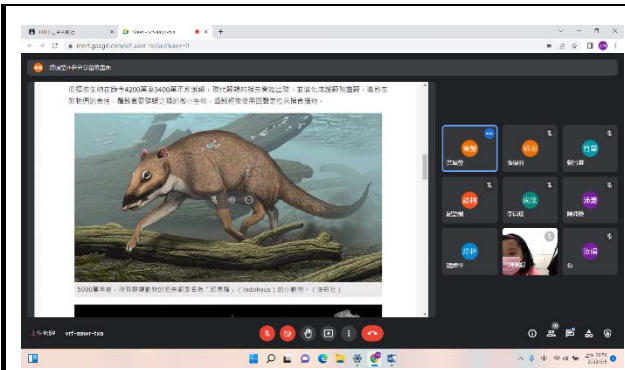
meet.google.com/vrf-aswr-txa

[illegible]

在始新世時期(約5600萬至3400萬年前)現代鯨類的祖先開始出現。演化成鯨類的過程，通常在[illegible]

5000萬年前，所有鯨類動物的祖先都是名為「印多霍斯」(Indohyus)的小動物。(法新社)

上午9:59 | vrf-aswr-txa